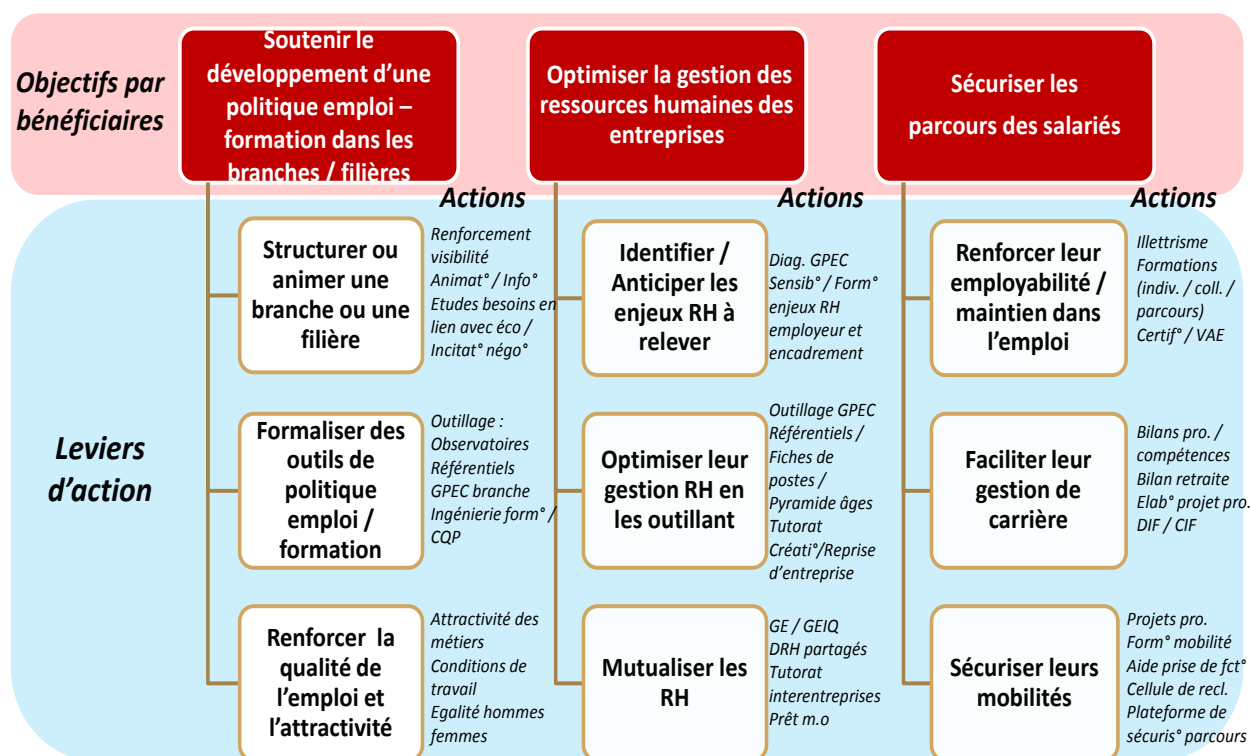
Objectifs par bénéficiaires

Soutenir le développement d'une politique emploi – formation dans les branches / filières

Optimiser la gestion des ressources humaines des entreprises

Sécuriser les parcours des salariés

Leviers d'action

Actions

Structurer ou animer une branche ou une filière

Renforcement visibilité
Animat° / Info°
Etudes besoins en lien avec éco /
Incitat° négo°

Formaliser des outils de politique emploi / formation

Outillage :
Observatoires
Référentiels
GPEC branche
Ingénierie form° /
CQP

Renforcer la qualité de l'emploi et l'attractivité

Attractivité des métiers
Conditions de travail
Egalité hommes femmes

Actions

Identifier / Anticiper les enjeux RH à relever

Diag. GPEC
Sensib° / Form° enjeux RH employeur et encadrement

Optimiser leur gestion RH en les outillant

Outillage GPEC
Référentiels /
Fiches de postes /
Pyramide âges
Tutorat
Créati°/Reprise d'entreprise

Mutualiser les RH

GE / GEIQ
DRH partagés
Tutorat interentreprises
Prêt m.o

Actions

Renforcer leur employabilité / maintien dans l'emploi

Illettrisme
Formations (indiv. / coll. / parcours)
Certif° / VAE

Faciliter leur gestion de carrière

Bilans pro. / compétences
Bilan retraite
Elab° projet pro.
DIF / CIF

Sécuriser leurs mobilités

Projets pro.
Form° mobilité
Aide prise de fct°
Cellule de recl.
Plateforme de sécuris° parcours